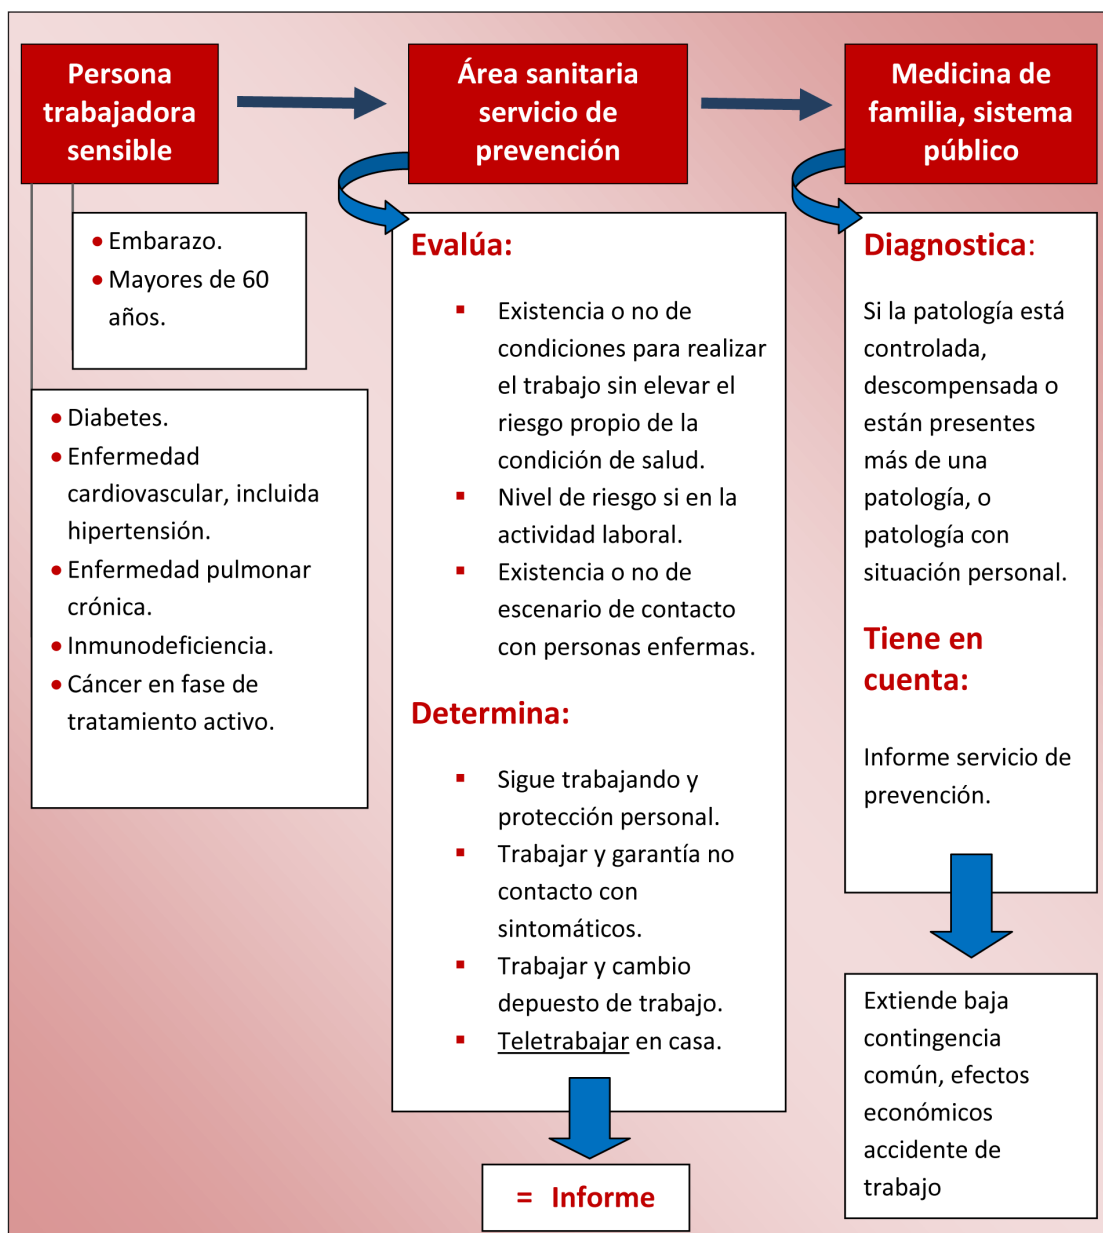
Persona trabajadora sensible

Área sanitaria servicio de prevención

Medicina de familia, sistema público

• Embarazo.
• Mayores de 60 años.

• Diabetes.
• Enfermedad cardiovascular, incluida hipertensión.
• Enfermedad pulmonar crónica.
• Inmunodeficiencia.
• Cáncer en fase de tratamiento activo.

Evalúa:

▪ Existencia o no de condiciones para realizar el trabajo sin elevar el riesgo propio de la condición de salud.
▪ Nivel de riesgo si en la actividad laboral.
▪ Existencia o no de escenario de contacto con personas enfermas.

Determina:

▪ Sigue trabajando y protección personal.
▪ Trabajar y garantía no contacto con sintomáticos.
▪ Trabajar y cambio depuesto de trabajo.
▪ Teletrabajar en casa.

= Informe

Diagnostica:

Si la patología está controlada, descompensada o están presentes más de una patología, o patología con situación personal.

Tiene en cuenta:

Informe servicio de prevención.

Extiende baja contingencia común, efectos económicos accidente de trabajo